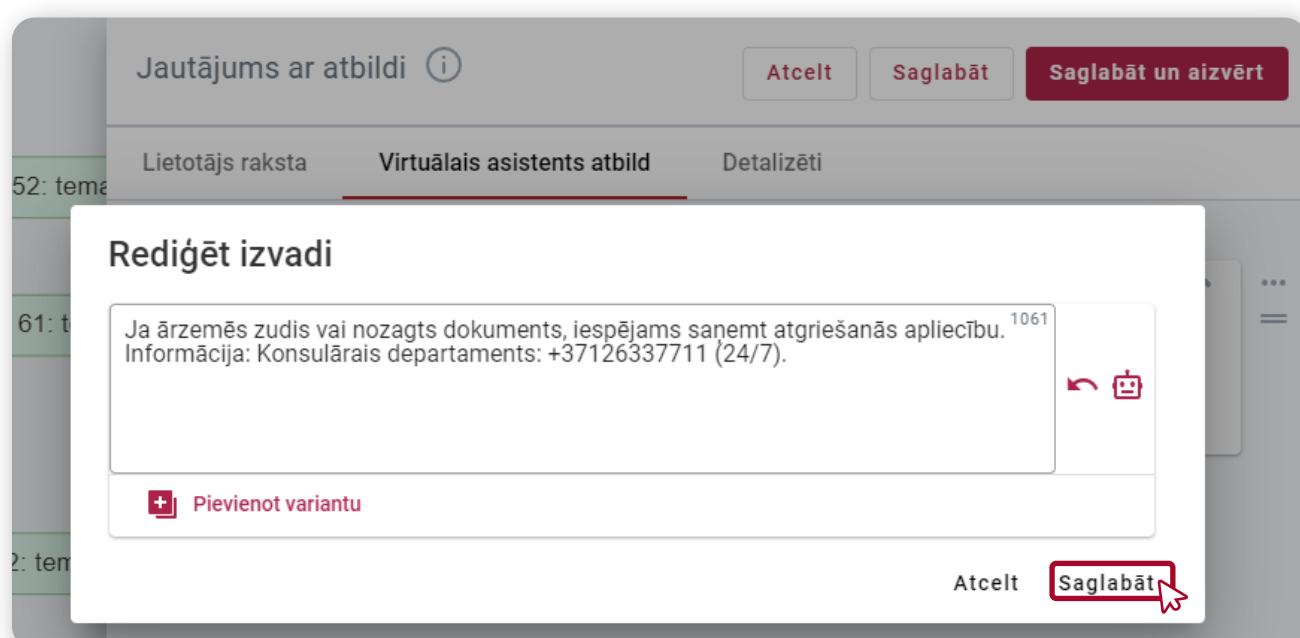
Jautājums ar atbildi

Atcelt

Saglabāt

Saglabāt un aizvērt

Lietotājs raksta

Virtuālais asistents atbild

Detalizēti

52: tema

61: t

2: tem

Rediģēt izvadi

Ja ārzemēs zudis vai nozagts dokuments, iespējams saņemt atgriešanās apliecību. Informācija: Konsulārais departaments: +37126337711 (24/7).

1061

Pievienot variantu

Atcelt

Saglabāt